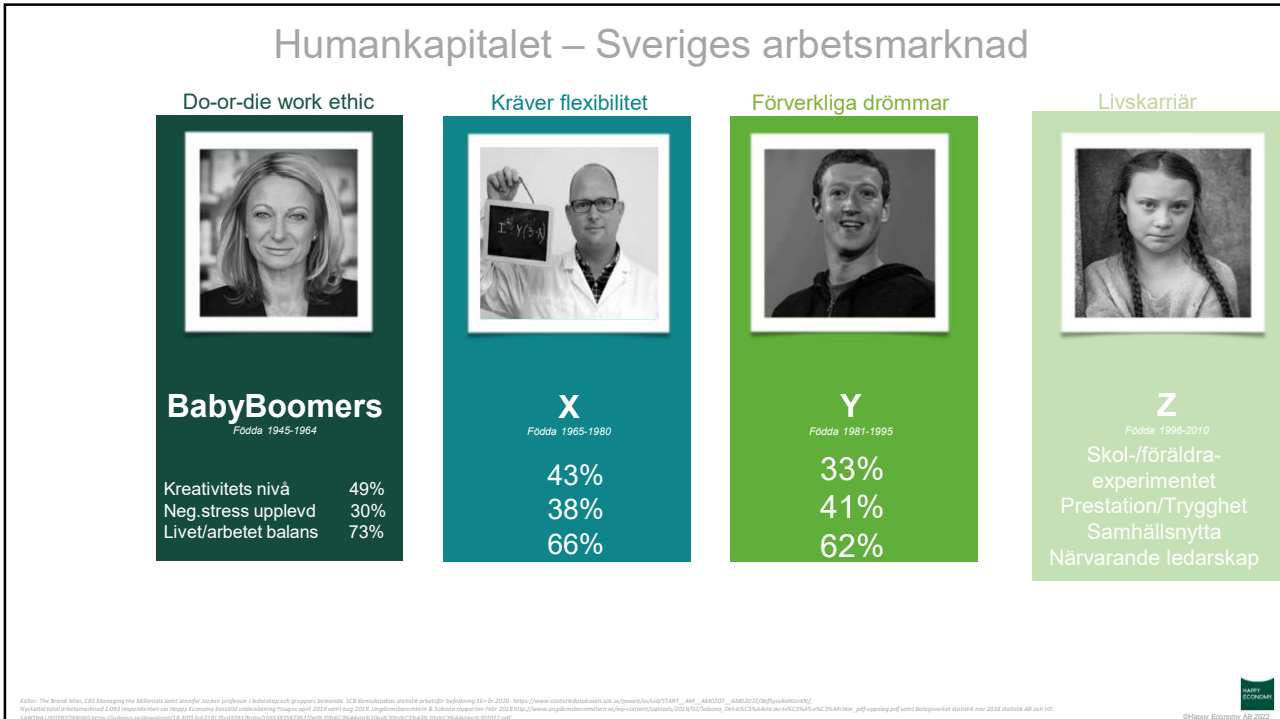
Humankapitalet – Sveriges arbetsmarknad

Do-or-die work ethic

BabyBoomers
Födda 1945-1964

Kreativitets nivå 49%
Neg.stress upplevd 30%
Livet/arbetet balans 73%

Kräver flexibilitet

X
Födda 1965-1980

43%
38%
66%

Förverkliga drömmar

Y
Födda 1981-1995

33%
41%
62%

Livskarriär

Z
Födda 1996-2010

Skol-/föräldra-experimentet
Prestation/Trygghet
Samhällsnytta
Närvarande ledarskap

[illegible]

HAPPY ECONOMY

©Happy Economy AB 2022